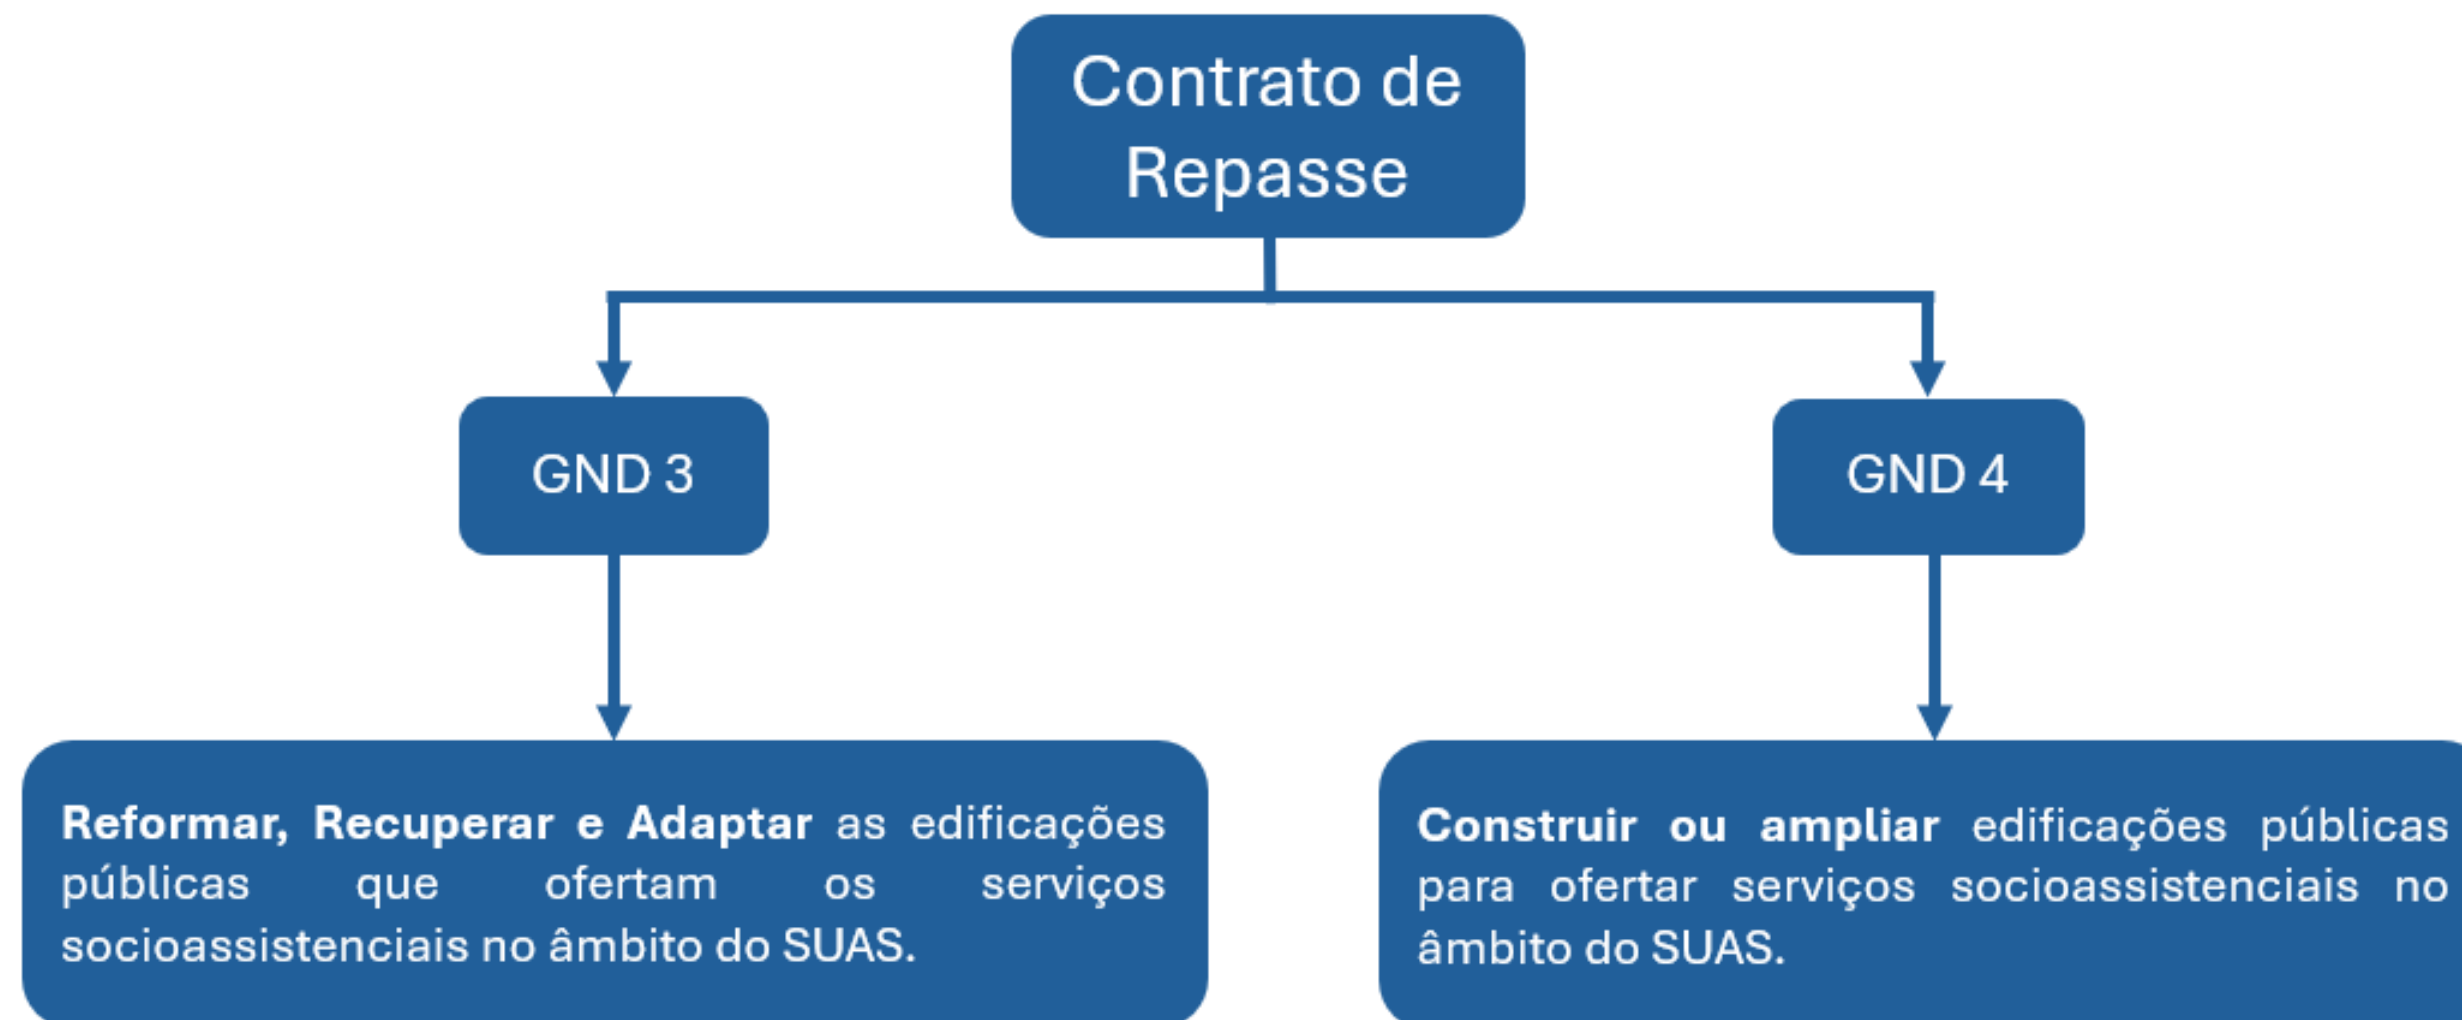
Contrato de Repasse

GND 3

GND 4

**Reformar, Recuperar e Adaptar** as edificações públicas que ofertam os serviços socioassistenciais no âmbito do SUAS.

**Construir ou ampliar** edificações públicas para ofertar serviços socioassistenciais no âmbito do SUAS.